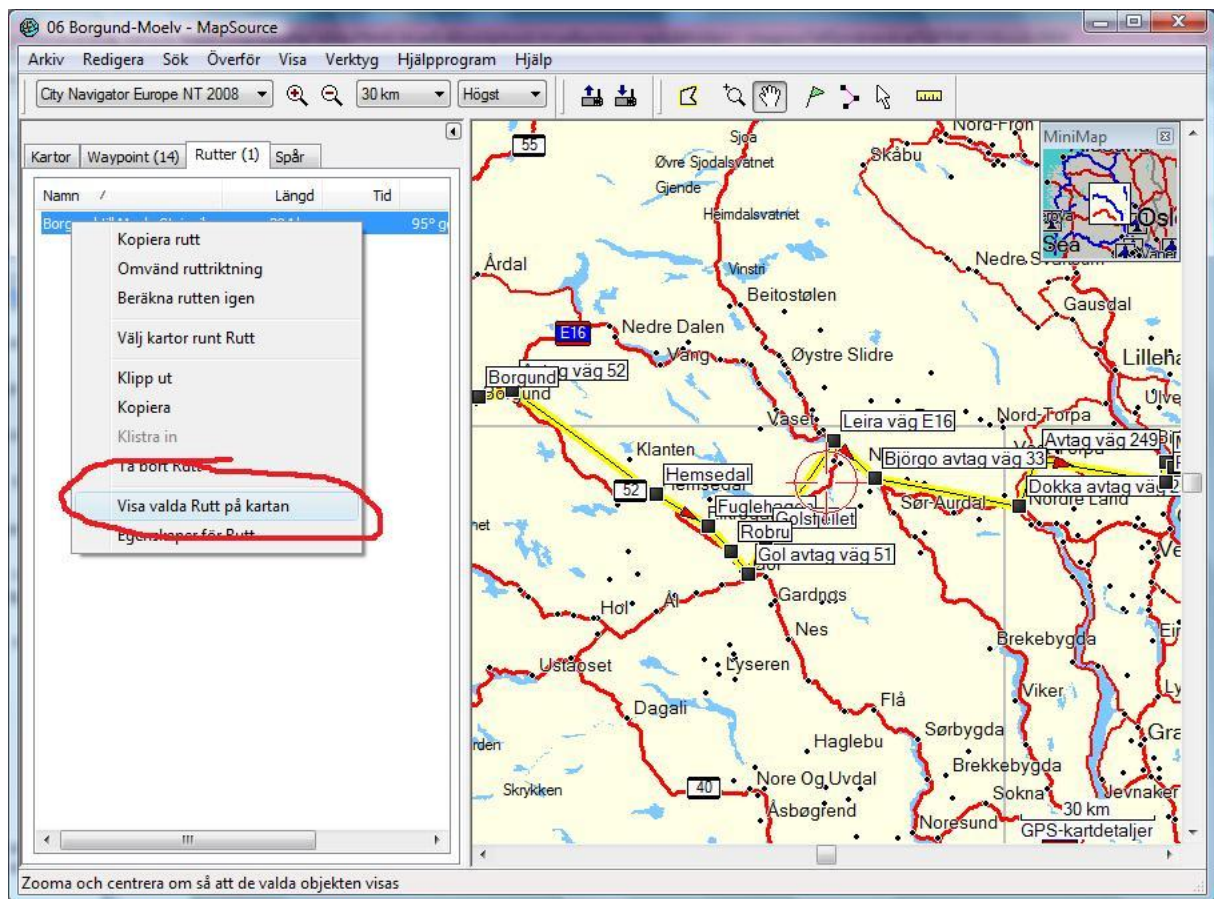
06 Borgund-Moelv - MapSource

Arkiv Redigera Sök Överför Visa Verktyg Hjälpprogram Hjälp

City Navigator Europe NT 2008 | 30 km | Högst

Kartor | Waypoint (14) | Rutter (1) | Spår

| Namn | Längd | Tid |
|---|---|---|
| Borg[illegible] | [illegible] | 95° g |

Kopiera rutt
Omvänd ruttriktning
Beräkna rutten igen
Välj kartor runt Rutt
Klipp ut
Kopiera
Klistra in
Ta bort Rutt
Visa valda Rutt på kartan
Egenskaper för Rutt

MiniMap

55
Sjoa
Øvre Sjodalsvatnet
Skåbu
Gjende
Heimdalsvatnet
Nord-Fron
Årdal
Vinstri
Beitostølen
Nedre
Gausdal
E16
Nedre Dalen
Vang
Øystre Slidre
Lilleh
Avtag väg 52
Borgund
Borgund
Ulve
Vaset
Leira väg E16
Nord-Torpa
Avtag väg 249
Klanten
Björgo avtag väg 33
Hemsedal
Hemsedal
52
Dokka avtag väg
Nordre Land
Fuglehaug
Golsfjellet
Sør-Aurdal
Robru
Gol avtag väg 51
Gol
Gardnos
Hol
Ål
Nes
Brekebygda
Ustaoset
Lyseren
Viker
Dagali
Flå
Sørbygda
Haglebu
Brekkebygda
Nore Og Uvdal
40
Skrykken
Sokna
Jevnaker
Åsbøgrend
Noresund
30 km
GPS-kartdetaljer

Zooma och centrera om så att de valda objekten visas